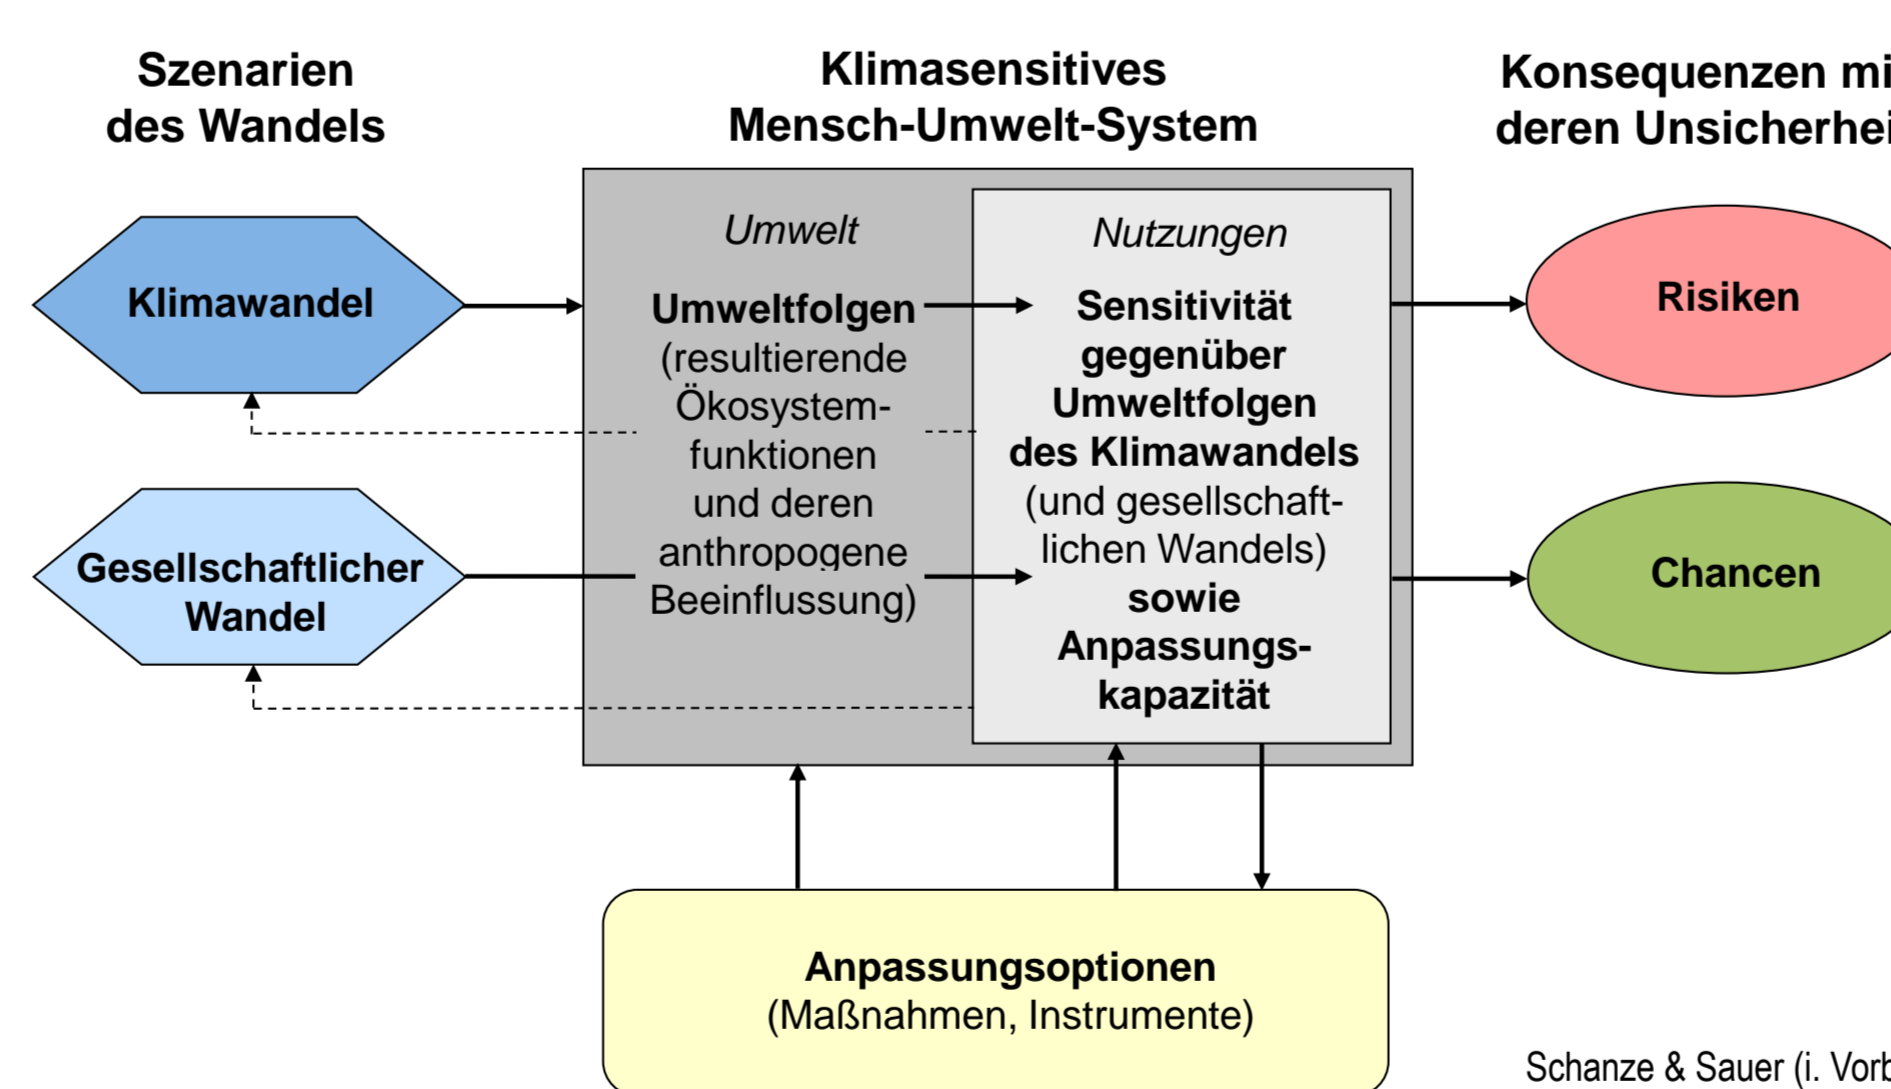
Szenarien des Wandels

Klimasensitives Mensch-Umwelt-System

Konsequenzen mi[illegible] deren Unsicherhei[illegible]

Klimawandel

Gesellschaftlicher Wandel

Umwelt

Umweltfolgen (resultierende Ökosystemfunktionen und deren anthropogene Beeinflussung)

Nutzungen

Sensitivität gegenüber Umweltfolgen des Klimawandels (und gesellschaftlichen Wandels) sowie Anpassungskapazität

Risiken

Chancen

Anpassungsoptionen (Maßnahmen, Instrumente)

Schanze & Sauer (i. Vor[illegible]